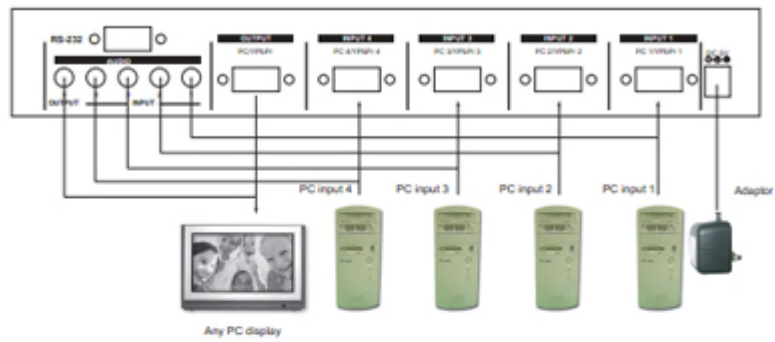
RS-232

AUDIO

OUTPUT

INPUT

OUTPUT

PC/YPbPr

INPUT 4

PC 4/YPbPr 4

INPUT 3

PC 3/YPbPr 3

INPUT 2

PC 2/YPbPr 2

INPUT 1

PC 1/YPbPr 1

DC 5V

PC input 4

PC input 3

PC input 2

PC input 1

Adaptor

Any PC display